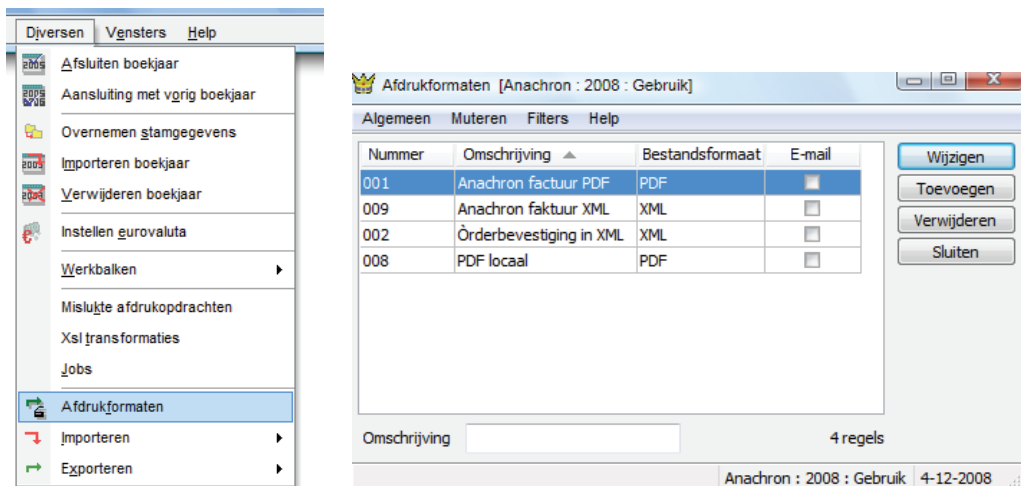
Diversen Vensters Help

Afsluiten boekjaar
Aansluiting met vorig boekjaar
Overnemen stamgegevens
Importeren boekjaar
Verwijderen boekjaar
Instellen eurovaluta
Werkbalken
Mislukte afdrukopdrachten
Xsl transformaties
Jobs
Afdrukformaten
Importeren
Exporteren

Afdrukformaten [Anachron : 2008 : Gebruik]

Algemeen Muteren Filters Help

| Nummer | Omschrijving | Bestandsformaat | E-mail |
|---|---|---|---|
| 001 | Anachron factuur PDF | PDF | |
| 009 | Anachron faktuur XML | XML | |
| 002 | Orderbevestiging in XML | XML | |
| 008 | PDF locaal | PDF | |

Wijzigen
Toevoegen
Verwijderen
Sluiten

Omschrijving
4 regels

Anachron : 2008 : Gebruik 4-12-2008